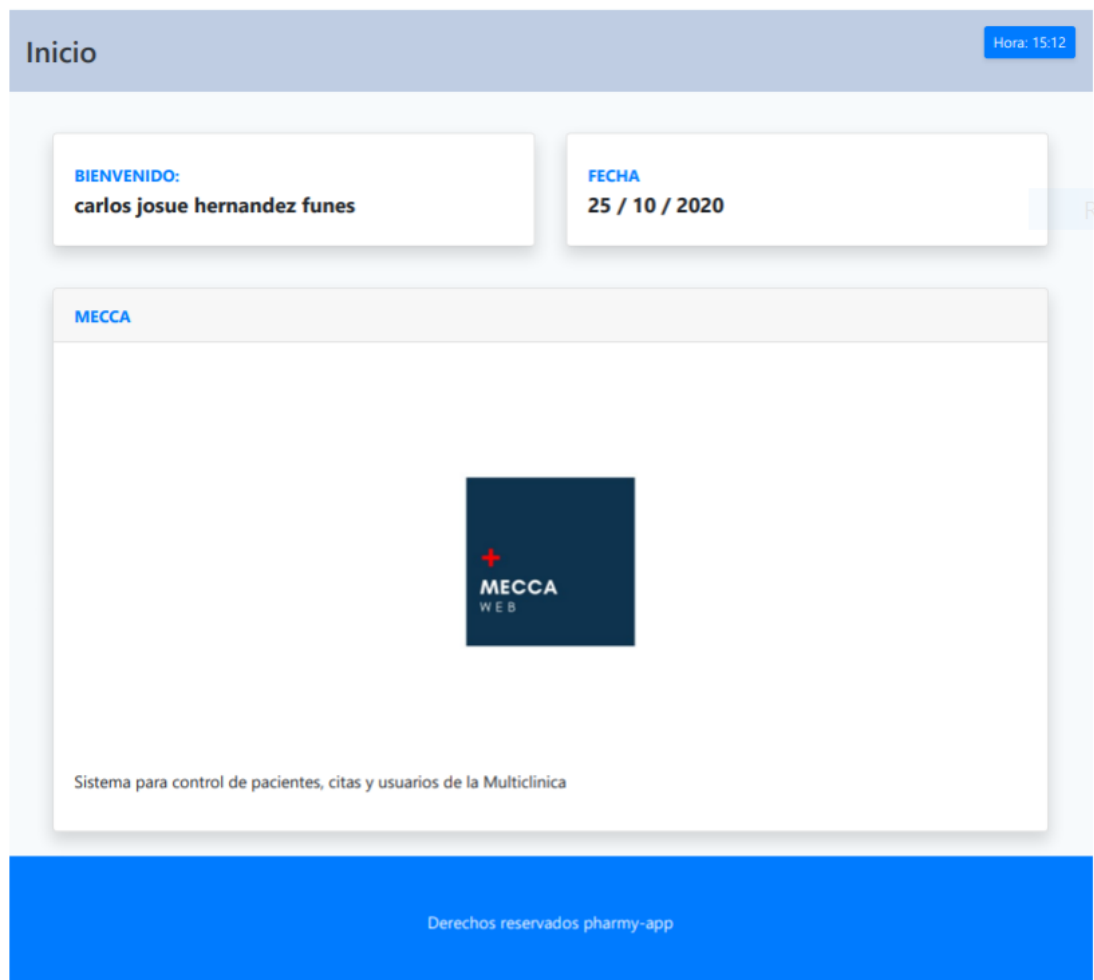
Inicio

Hora: 15:12

BIENVENIDO:
carlos josue hernandez funes

FECHA
25 / 10 / 2020

MECCA

MECCA
WEB

Sistema para control de pacientes, citas y usuarios de la Multiclinica

Derechos reservados pharmy-app